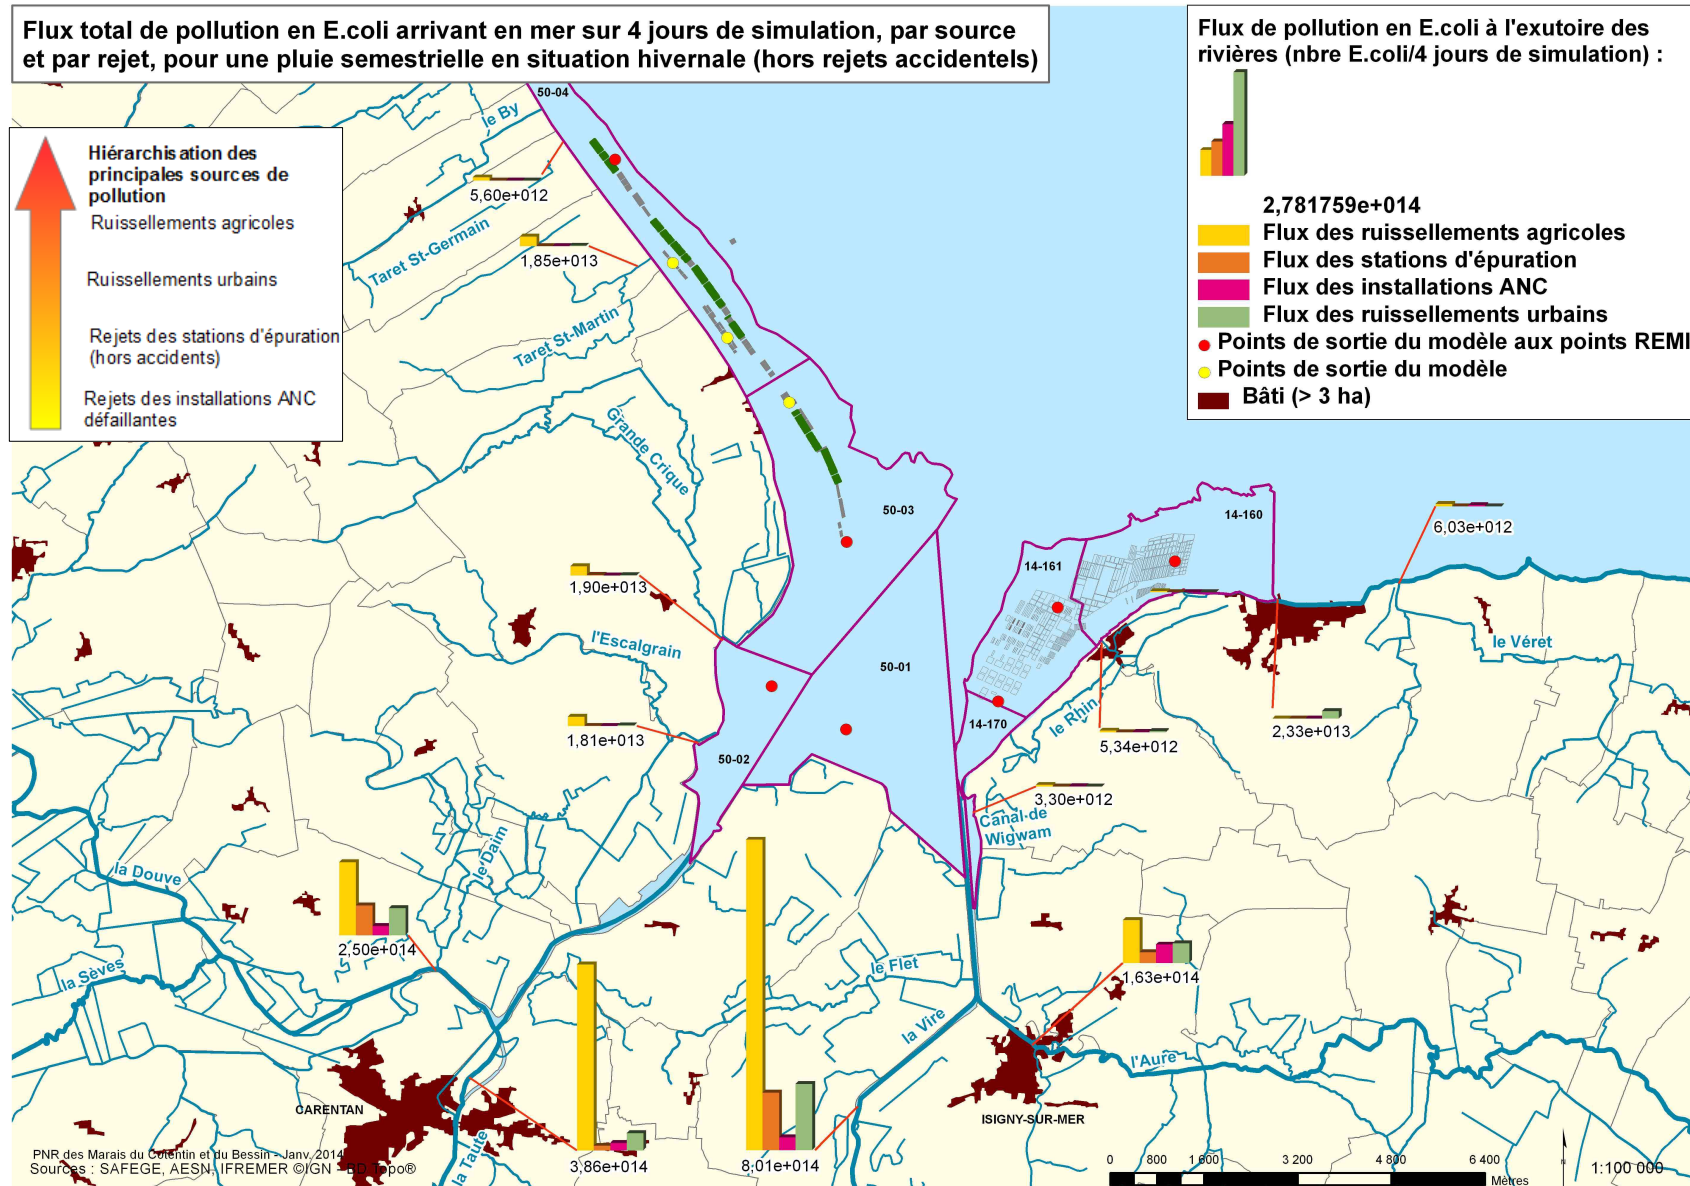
Flux total de pollution en E.coli arrivant en mer sur 4 jours de simulation, par source et par rejet, pour une pluie semestrielle en situation hivernale (hors rejets accidentels)

Flux de pollution en E.coli à l'exutoire des rivières (nbre E.coli/4 jours de simulation) :

2,781759e+014
Flux des ruissellements agricoles
Flux des stations d'épuration
Flux des installations ANC
Flux des ruissellements urbains
Points de sortie du modèle aux points REMI
Points de sortie du modèle
Bâti (> 3 ha)

Hiérarchisation des principales sources de pollution
Ruissellements agricoles
Ruissellements urbains
Rejets des stations d'épuration (hors accidents)
Rejets des installations ANC défaillantes

50-04
le By
5,60e+012
Taret St-Germain
1,85e+013
Taret St-Martin
Grande Crique
50-03
1,90e+013
l'Escalgrain
1,81e+013
50-02
50-01
14-160
14-161
14-170
6,03e+012
le Véret
le Rhin
5,34e+012
2,33e+013
3,30e+012
Canal-de Wigwam
le Daim
la Douve
2,50e+014
la Sèves
le Flet
la Vire
1,63e+014
l'Aure
CARENTAN
ISIGNY-SUR-MER
la Taute
3,86e+014
8,01e+014

PNR des Marais du Cotentin et du Bessin - Janv. 2014
Sources : SAFEGE, AESN, IFREMER ©IGN - BD Topo®

0 800 1 600 3 200 4 800 6 400
Mètres
1:100 000